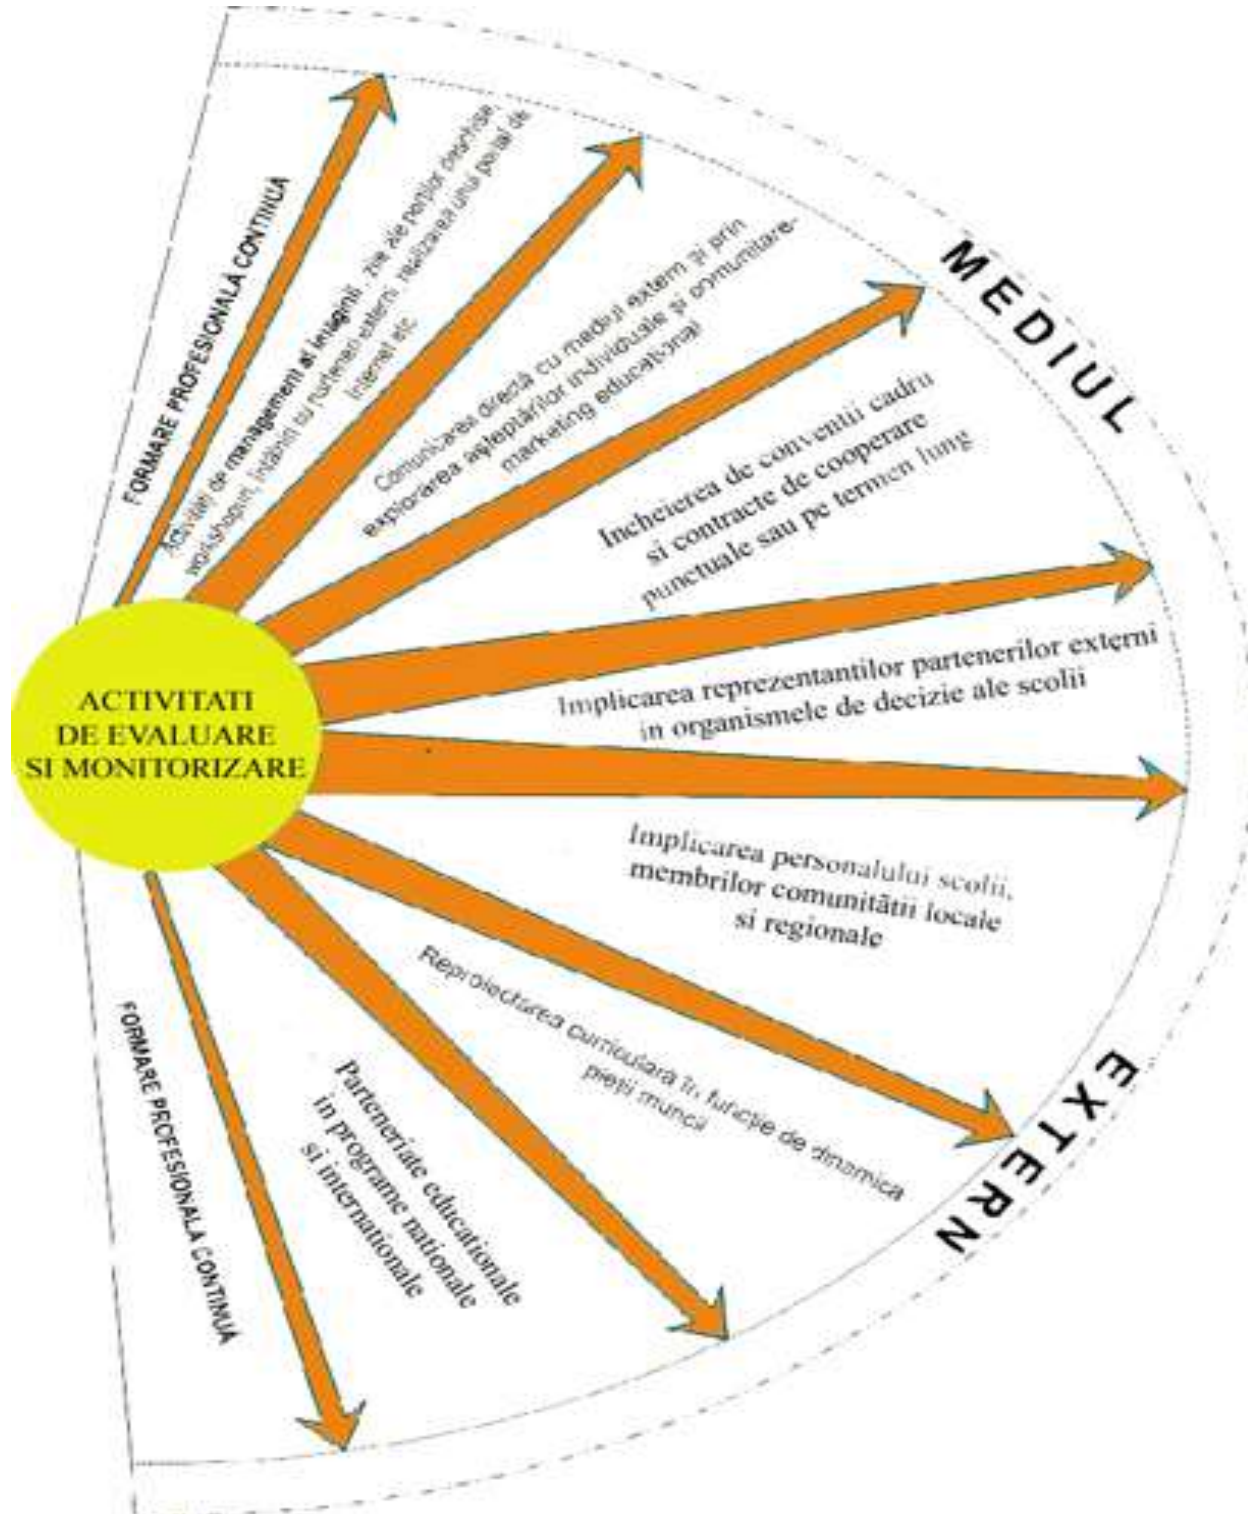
ACTIVITATI DE EVALUARE SI MONITORIZARE

FORMARE PROFESIONALĂ CONTINUĂ

Activităţi de management al imaginii : zile ale porţilor deschise, workshopuri, întâlniri cu partenerii externi, realizarea unui portal de internet etc

Comunicarea directă cu mediul extern şi prin explorarea aşteptărilor individuale şi comunitare- marketing educaţional

Incheierea de conventii cadru si contracte de cooperare punctuale sau pe termen lung

Implicarea reprezentantilor partenerilor externi in organismele de decizie ale scolii

Implicarea personalului scolii, membrilor comunitatii locale si regionale

Reproiectarea curriculară în funcţie de dinamica pieţii muncii

Parteneriate educationale in programe nationale si internationale

FORMARE PROFESIONALA CONTINUA

MEDIUL EXTERN